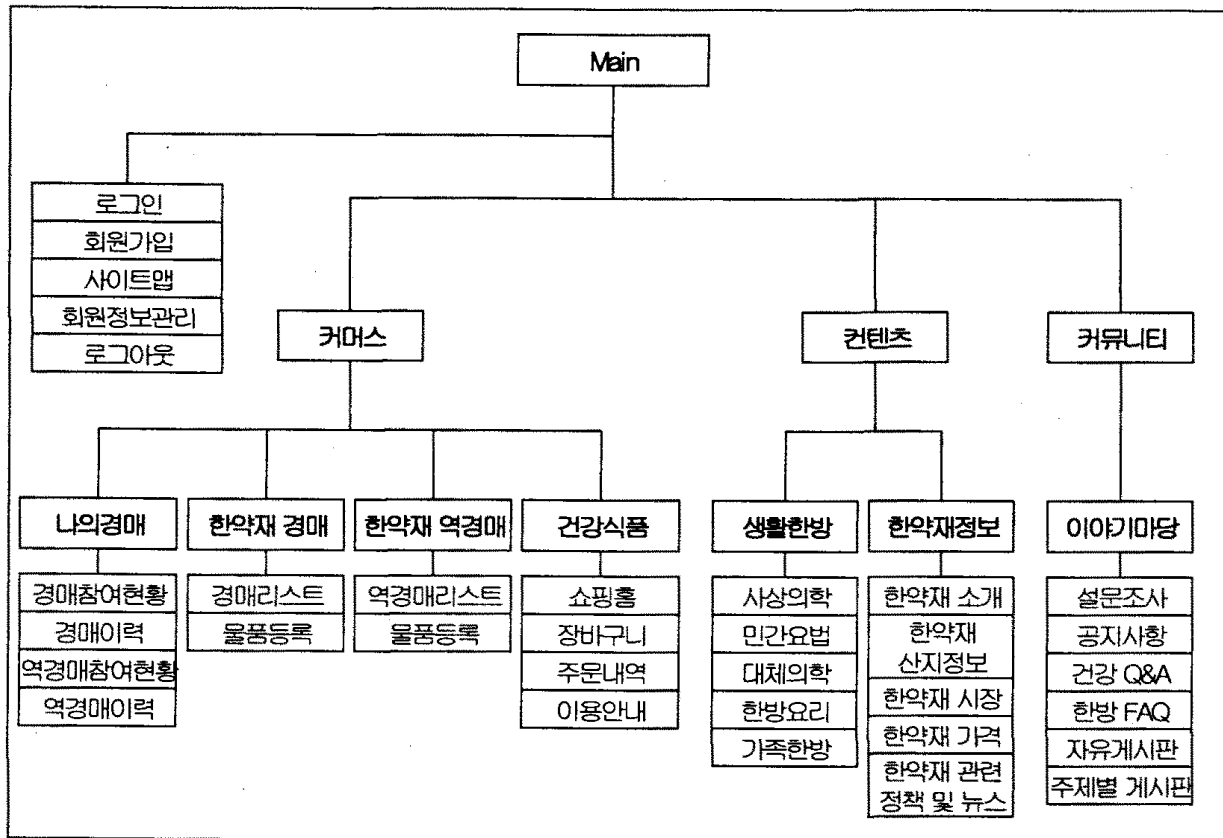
Main

로그인
회원가입
사이트맵
회원정보관리
로그아웃

커머스

나의경매
경매참여현황
경매이력
역경매참여현황
역경매이력

한약재 경매
경매리스트
물품등록

한약재 역경매
역경매리스트
물품등록

건강식품
쇼핑홈
장바구니
주문내역
이용안내

컨텐츠

생활한방
사상의학
민간요법
대체의학
한방요리
가족한방

한약재정보
한약재 소개
한약재 산지정보
한약재 시장
한약재 가격
한약재 관련 정책 및 뉴스

커뮤니티

이야기마당
설문조사
공지사항
건강 Q&A
한방 FAQ
자유게시판
주제별 게시판